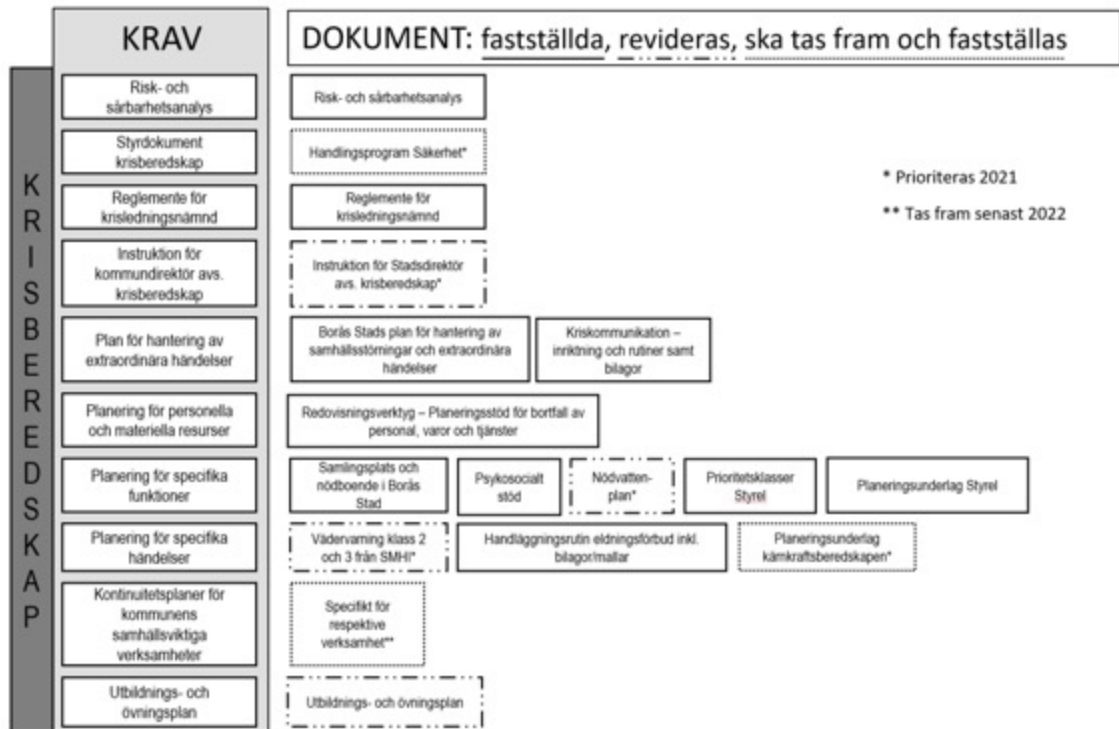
KRAV

DOKUMENT: fastställda, revideras, ska tas fram och fastställas

KRISBEREDSKAP

Risk- och sårbarhetsanalys

Risk- och sårbarhetsanalys

Styrdokument krisberedskap

Handlingsprogram Säkerhet*

* Prioriteras 2021

** Tas fram senast 2022

Reglemente för krisledningsnämnd

Reglemente för krisledningsnämnd

Instruktion för kommundirektör avs. krisberedskap

Instruktion för Stadsdirektör avs. krisberedskap*

Plan för hantering av extraordinära händelser

Borås Stads plan för hantering av samhällsstörningar och extraordinära händelser

Kriskommunikation – inriktning och rutiner samt bilagor

Planering för personella och materiella resurser

Redovisningsverktyg – Planeringsstöd för bortfall av personal, varor och tjänster

Planering för specifika funktioner

Samlingsplats och nödboende i Borås Stad

Psykosocialt stöd

Nödvattenplan*

Prioritetsklasser Styrel

Planeringsunderlag Styrel

Planering för specifika händelser

Vädervarning klass 2 och 3 från SMHI*

Handläggningsrutin eldningsförbud inkl. bilagor/mallar

Planeringsunderlag kärnkraftsberedskapen*

Kontinuitetsplaner för kommunens samhällsviktiga verksamheter

Specifikt för respektive verksamhet**

Utbildnings- och övningsplan

Utbildnings- och övningsplan